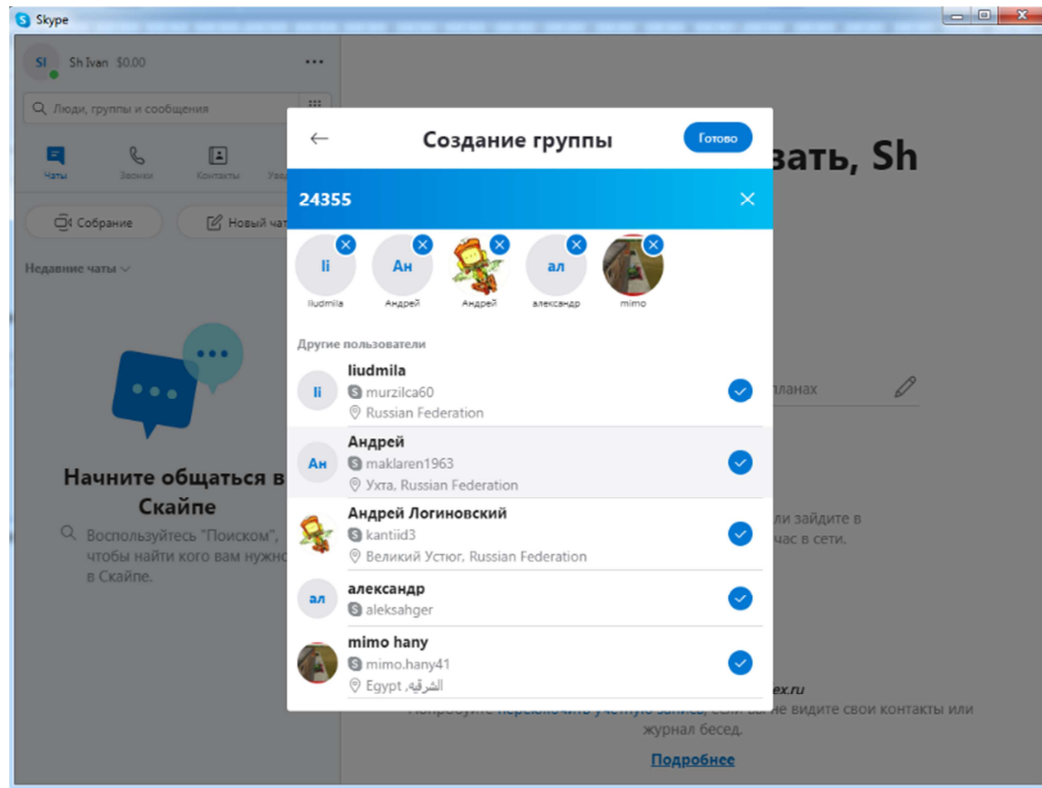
Skype

SI Sh Ivan $0.00 ...

Люди, группы и сообщения

Чаты Звонки Контакты Уве

Собрание Новый чат

Недавние чаты

Начните общаться в Скайпе

Воспользуйтесь "Поиском", чтобы найти кого вам нужно в Скайпе.

вать, Sh

планах

ли зайдите в
час в сети.

ex.ru

Попробуйте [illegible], если вы не видите свои контакты или журнал бесед.

Подробнее

←

Создание группы

Готово

24355

li liudmila
Ан Андрей
Андрей
ал александр
mimo

Другие пользователи

liudmila
murzilca60
Russian Federation

Андрей
maklaren1963
Ухта, Russian Federation

Андрей Логиновский
kantiid3
Великий Устюг, Russian Federation

александр
aleksahger

mimo hany
mimo.hany41
الشرقية, Egypt